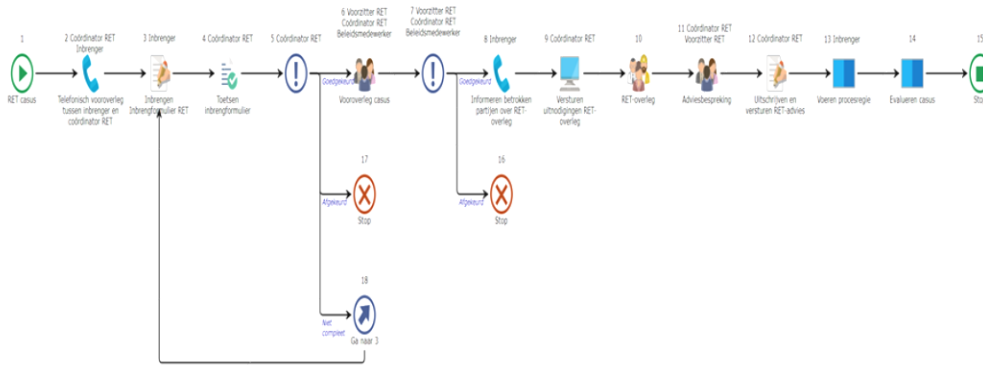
1
RET casus

2 Coördinator RET
Inbrenger
Telefonisch vooroverleg tussen inbrenger en coördinator RET

3 Inbrenger
Inbrengen Inbrengformulier RET

4 Coördinator RET
Toetsen inbrengformulier

5 Coördinator RET

Goedgekeurd

6 Voorzitter RET
Coördinator RET
Beleidsmedewerker
Vooroverleg casus

7 Voorzitter RET
Coördinator RET
Beleidsmedewerker

Goedgekeurd

8 Inbrenger
Informeren betrokken partijen over RET-overleg

9 Coördinator RET
Versturen uitnodigingen RET-overleg

10
RET-overleg

11 Coördinator RET
Voorzitter RET
Adviesbespreking

12 Coördinator RET
Uitschrijven en versturen RET-advies

13 Inbrenger
Voeren procesregie

14
Evalueren casus

15
Stop

Afgekeurd
17
Stop

Afgekeurd
16
Stop

Niet compleet
18
Ga naar 3